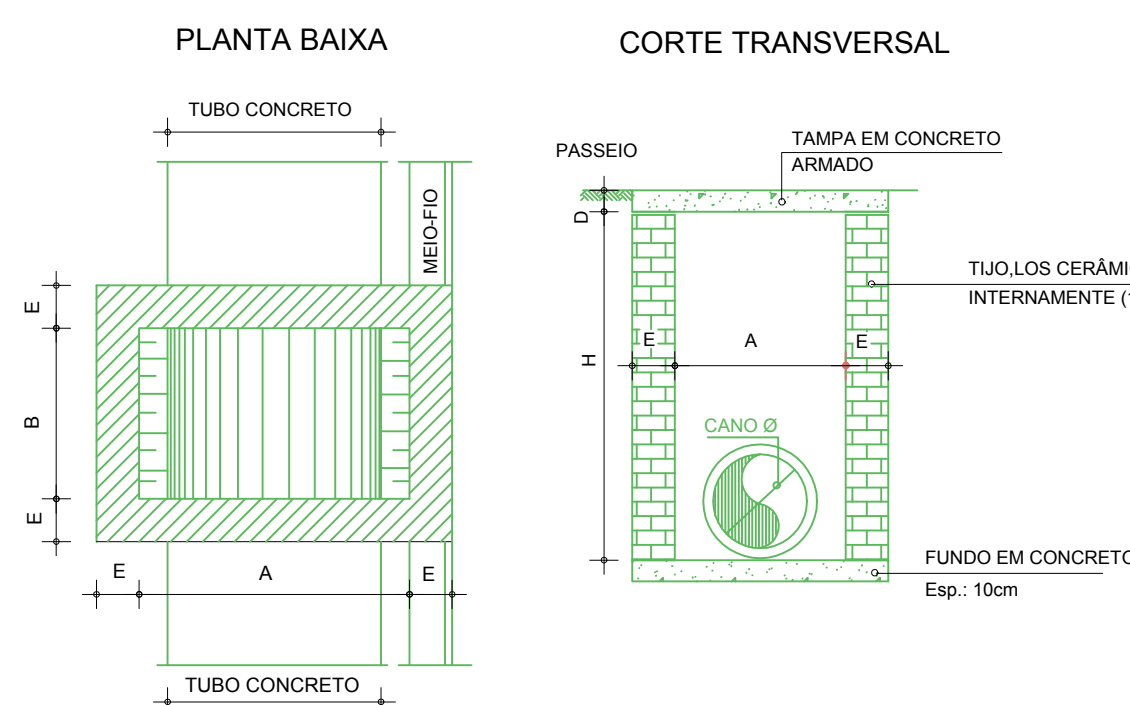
PLANTA BAIXA

TUBO CONCRETO

MEIO-FIO

E

B

E

E

A

E

TUBO CONCRETO

CORTE TRANSVERSAL

PASSEIO

TAMPA EM CONCRETO ARMADO

D

TIJO,LOS CERÂMI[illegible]

INTERNAMENTE ([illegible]

H

E

A

E

CANO Ø

FUNDO EM CONCRETO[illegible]

Esp.: 10cm